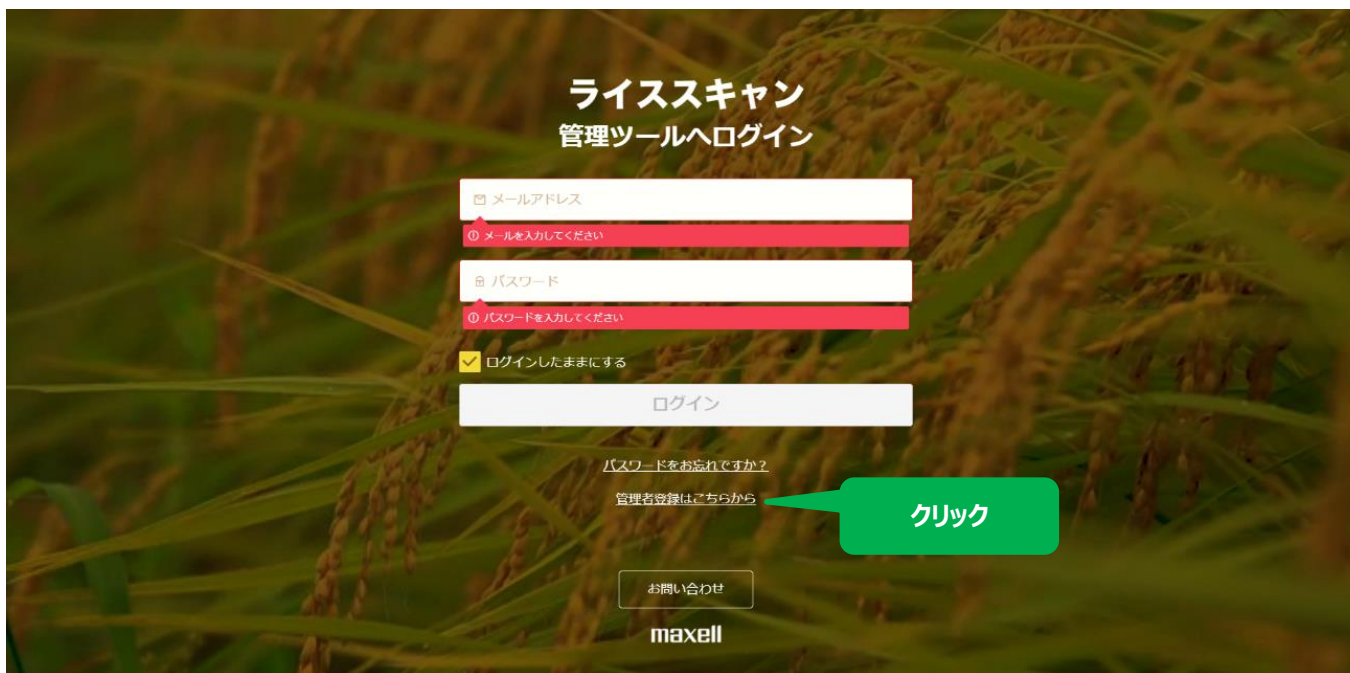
ライススキャン
管理ツールへログイン

メールアドレス

メールを入力してください

パスワード

パスワードを入力してください

ログインしたままにする

ログイン

パスワードをお忘れですか？

管理者登録はこちらから

クリック

お問い合わせ

maxell